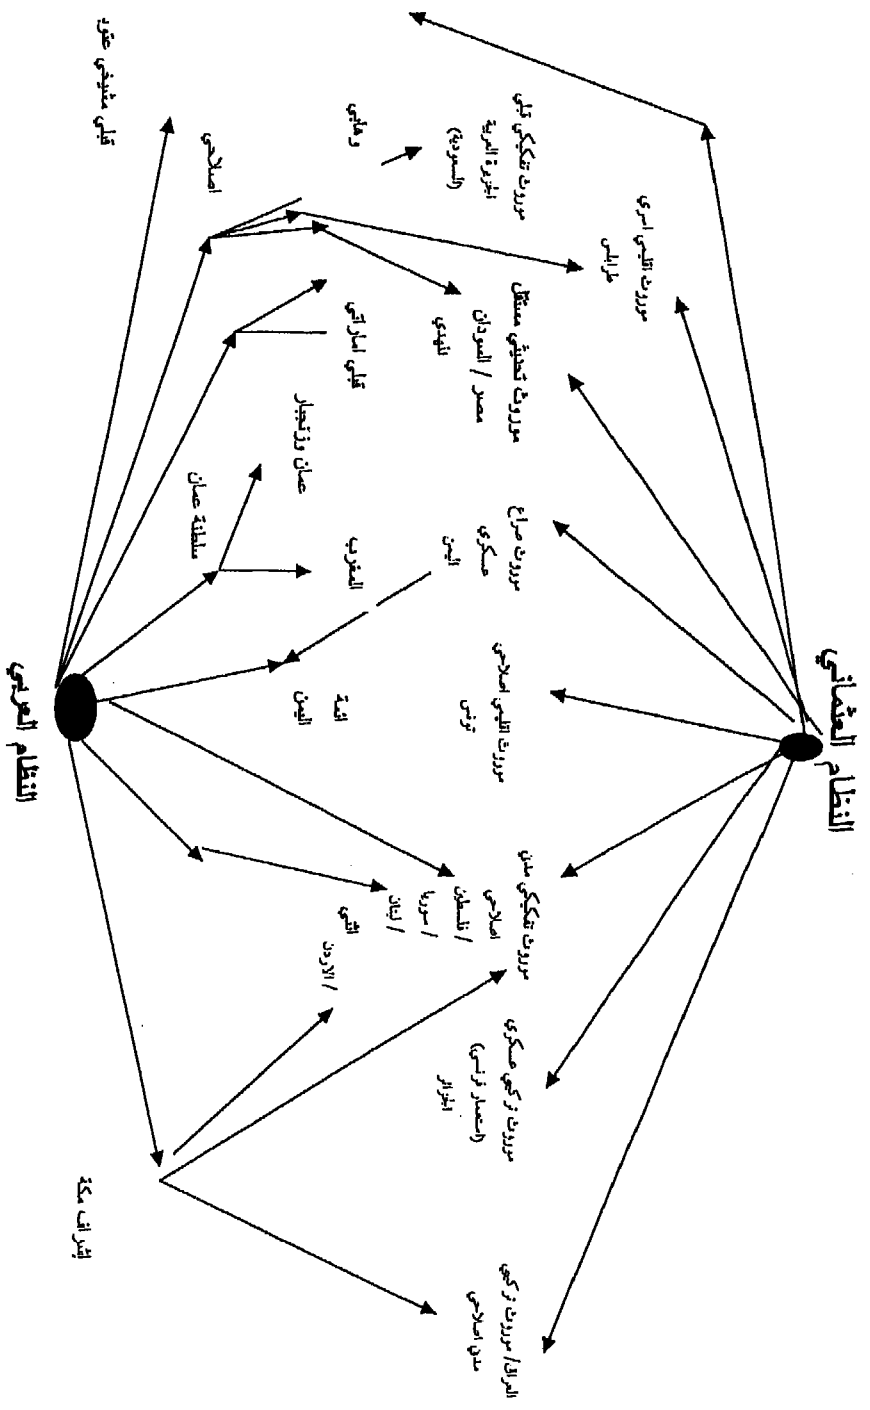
النظام العثماني

النظام العربي

موروث قبلي اسري
طرابلس

موروث تفكيكي كلي
الجزيرة العربية
(السعودية)

وهابي

اصلاحي

قبلي مشيخي عقدي

موروث تحديثي مستقل
مصر / السودان
المهدي

قبلي اماراتي

عمان وزنجبار

سلطنة عمان

موروث صراع
عسكري
اليمن

المغرب

موروث قبلي اصلاحي
تونس

ليبيا
اليمن

موروث تفكيكي مدني
اصلاحي
/ فلسطين / سوريا / لبنان
العراق

/ الاردن

موروث تركي عسكري
(استعمار فرنسي)
الجزائر

العراق/ موروث تركي
مدني اصلاحي

اشراف مكة